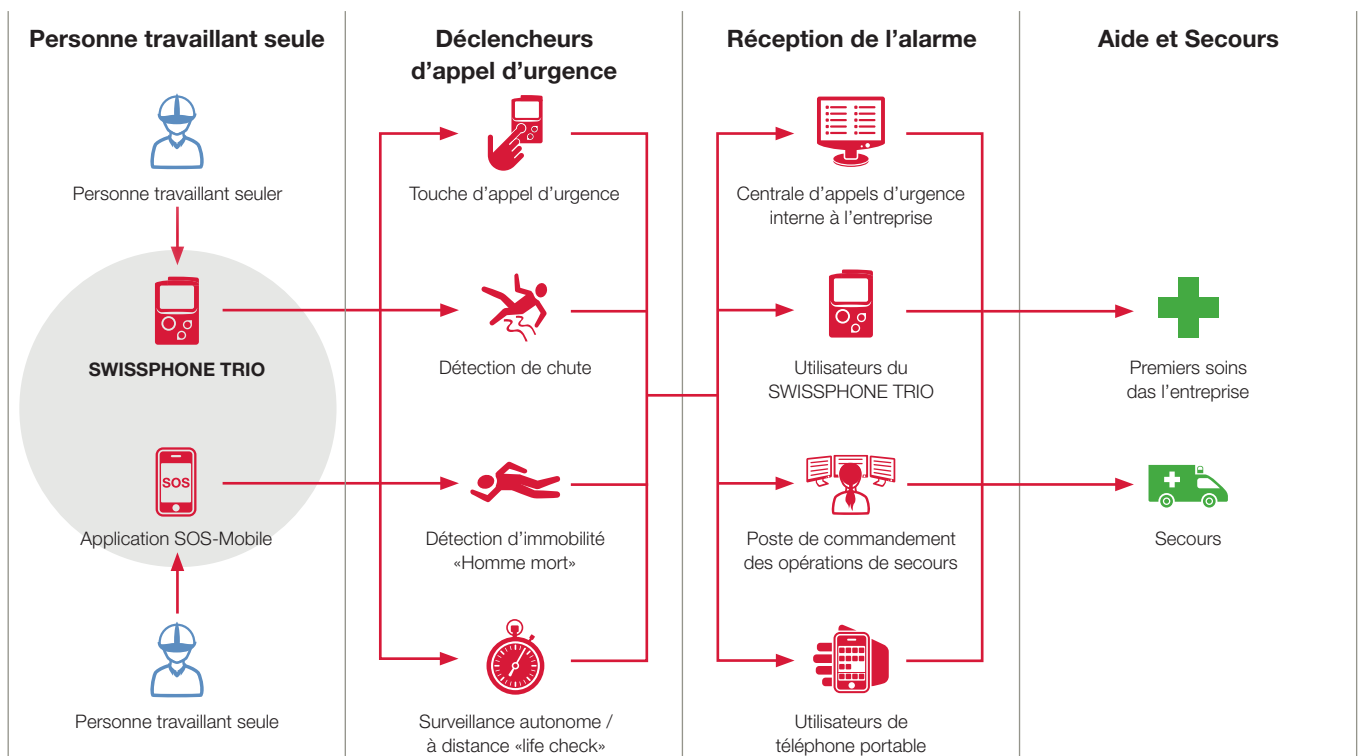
Personne travaillant seule

Personne travaillant seuler

SWISSPHONE TRIO

SOS

Application SOS-Mobile

Personne travaillant seule

Déclencheurs d'appel d'urgence

Touche d'appel d'urgence

Détection de chute

Détection d'immobilité «Homme mort»

Surveillance autonome / à distance «life check»

Réception de l'alarme

Centrale d'appels d'urgence interne à l'entreprise

Utilisateurs du SWISSPHONE TRIO

Poste de commandement des opérations de secours

Utilisateurs de téléphone portable

Aide et Secours

Premiers soins das l'entreprise

Secours